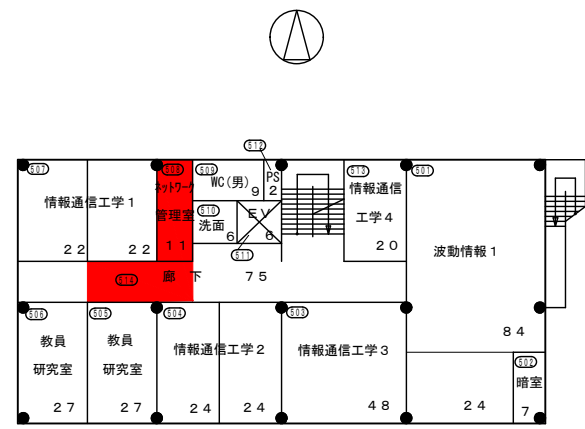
507
情報通信工学１
２２　２２

508
ネットワーク
管理室
１１

509
WC（男）
９

512
PS
２

510
洗面
６

E V
６

511

513
情報通信
工学４
２０

501
波動情報１
８４

514
廊　下　７５

506
教員
研究室
２７

505
教員
研究室
２７

504
情報通信工学２
２４　２４

503
情報通信工学３
４８

２４

502
暗室
７